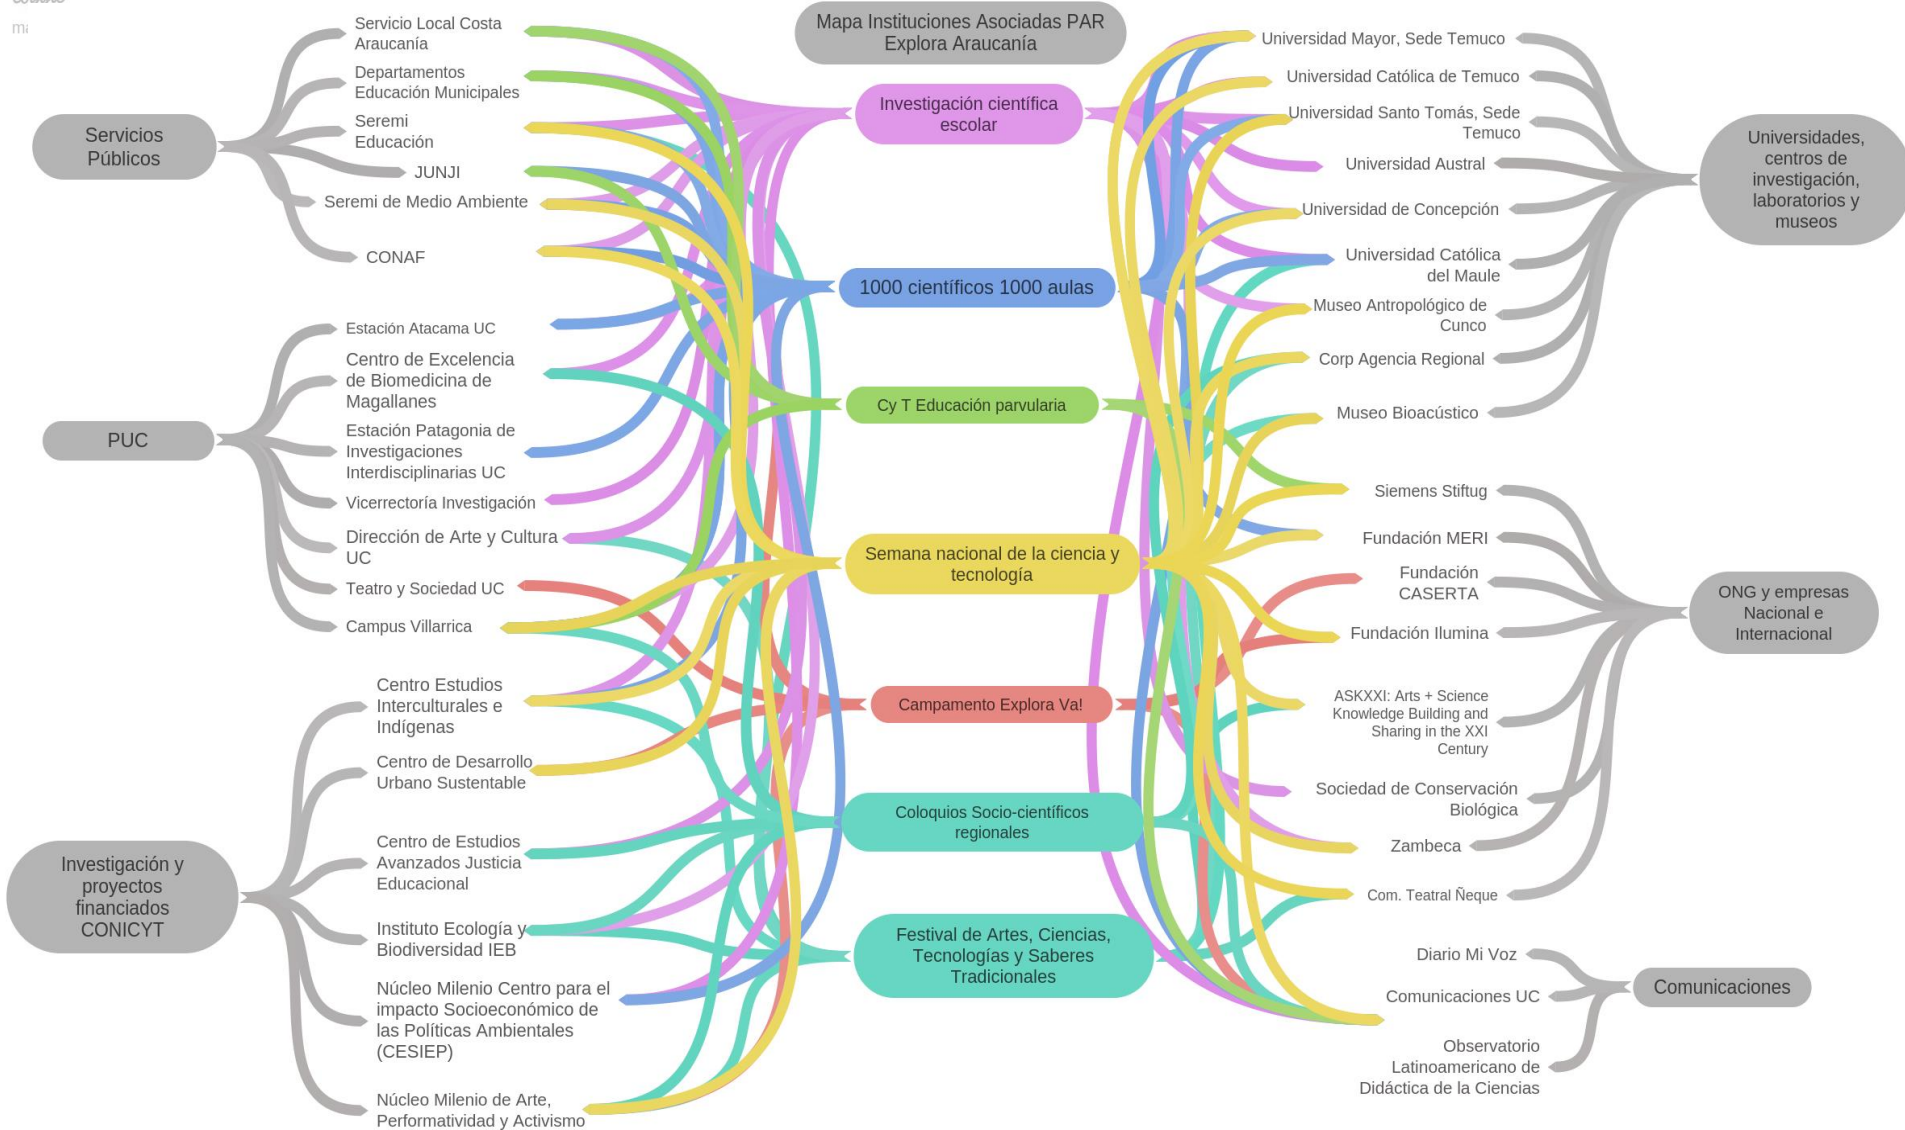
Mapa Instituciones Asociadas PAR Explora Araucanía

Servicios Públicos

Servicio Local Costa Araucanía

Departamentos Educación Municipales

Seremi Educación

JUNJI

Seremi de Medio Ambiente

CONAF

PUC

Estación Atacama UC

Centro de Excelencia de Biomedicina de Magallanes

Estación Patagonia de Investigaciones Interdisciplinarias UC

Vicerrectoría Investigación

Dirección de Arte y Cultura UC

Teatro y Sociedad UC

Campus Villarrica

Investigación y proyectos financiados CONICYT

Centro Estudios Interculturales e Indígenas

Centro de Desarrollo Urbano Sustentable

Centro de Estudios Avanzados Justicia Educacional

Instituto Ecología y Biodiversidad IEB

Núcleo Milenio Centro para el impacto Socioeconómico de las Políticas Ambientales (CESIEP)

Núcleo Milenio de Arte, Performatividad y Activismo

Investigación científica escolar

1000 científicos 1000 aulas

Cy T Educación parvularia

Semana nacional de la ciencia y tecnología

Campamento Explora Va!

Coloquios Socio-científicos regionales

Festival de Artes, Ciencias, Tecnologías y Saberes Tradicionales

Universidad Mayor, Sede Temuco

Universidad Católica de Temuco

Universidad Santo Tomás, Sede Temuco

Universidad Austral

Universidad de Concepción

Universidad Católica del Maule

Museo Antropológico de Cunco

Corp Agencia Regional

Museo Bioacústico

Universidades, centros de investigación, laboratorios y museos

Siemens Stiftug

Fundación MERI

Fundación CASERTA

Fundación Ilumina

ASKXXI: Arts + Science Knowledge Building and Sharing in the XXI Century

Sociedad de Conservación Biológica

Zambeca

Com. Teatral Ñeque

ONG y empresas Nacional e Internacional

Diario Mi Voz

Comunicaciones UC

Observatorio Latinoamericano de Didáctica de la Ciencias

Comunicaciones